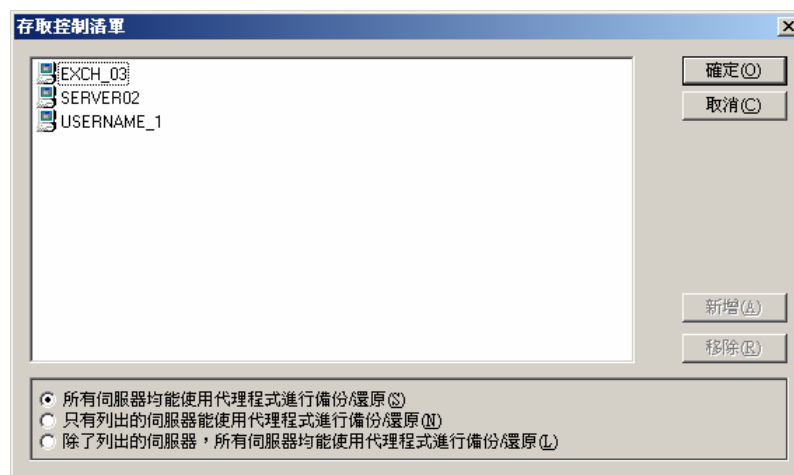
存取控制清單

EXCH_03
SERVER02
USERNAME_1

確定(O)
取消(C)
新增(A)
移除(R)

所有伺服器均能使用代理程式進行備份/還原(S)
只有列出的伺服器能使用代理程式進行備份/還原(N)
除了列出的伺服器，所有伺服器均能使用代理程式進行備份/還原(L)